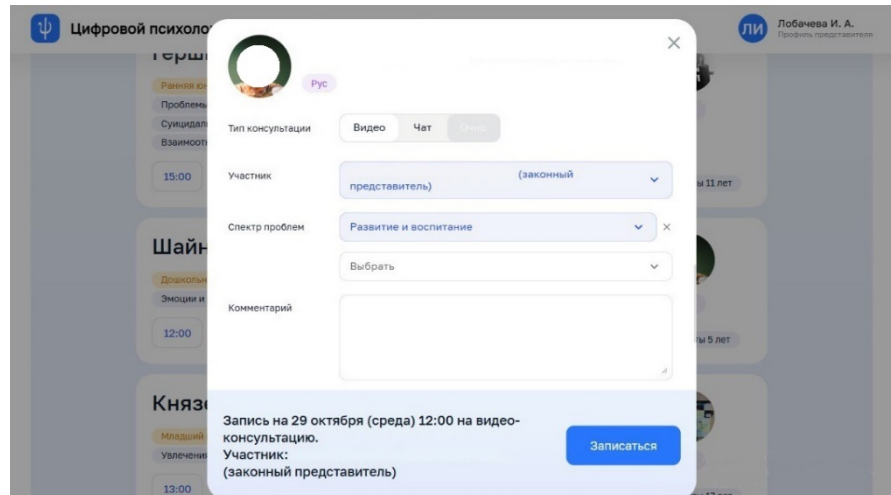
Цифровой психоло

ЛИ Лобачева И. А.
Профиль представителя

Герш
Ранняя юн
Проблемы
Суицидал
Взаимоот
15:00
ы 11 лет

Шайн
Дошкольн
Эмоции и
12:00
ы 5 лет

Княз
Младший
Увлечени
13:00

Рус

Тип консультации
Видео
Чат
Очно

Участник
(законный представитель)

Спектр проблем
Развитие и воспитание
Выбрать

Комментарий

Запись на 29 октября (среда) 12:00 на видео-консультацию.
Участник:
(законный представитель)

Записаться